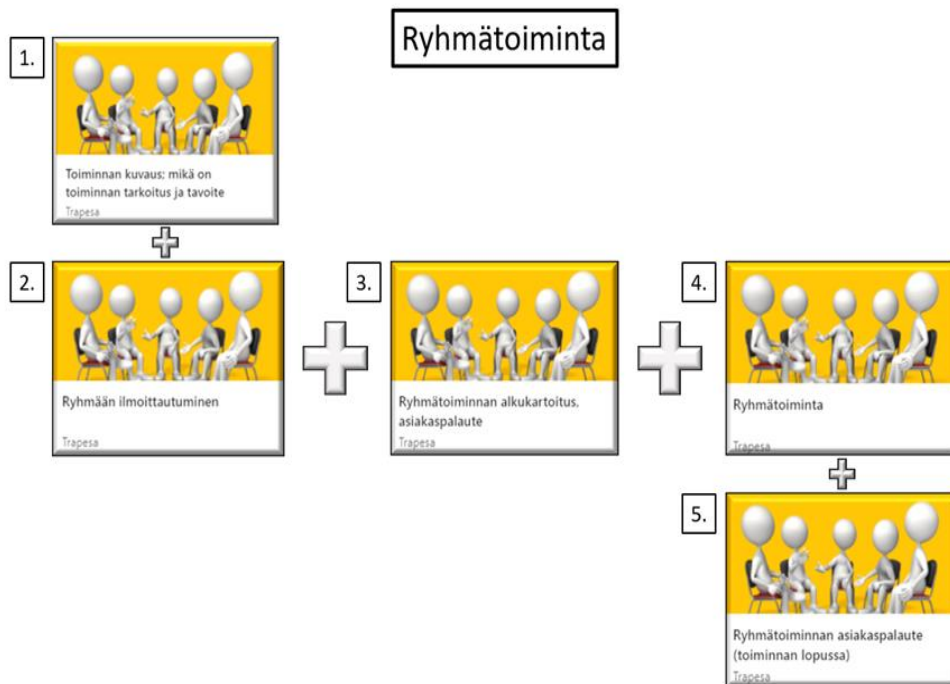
Ryhmätoiminta

1.

Toiminnan kuvaus: mikä on toiminnan tarkoitus ja tavoite

Trapesa

2.

Ryhmään ilmoittautuminen

Trapesa

3.

Ryhmätoiminnan alkukartoitus, asiakaspalaute

Trapesa

4.

Ryhmätoiminta

Trapesa

5.

Ryhmätoiminnan asiakaspalaute (toiminnan lopussa)

Trapesa